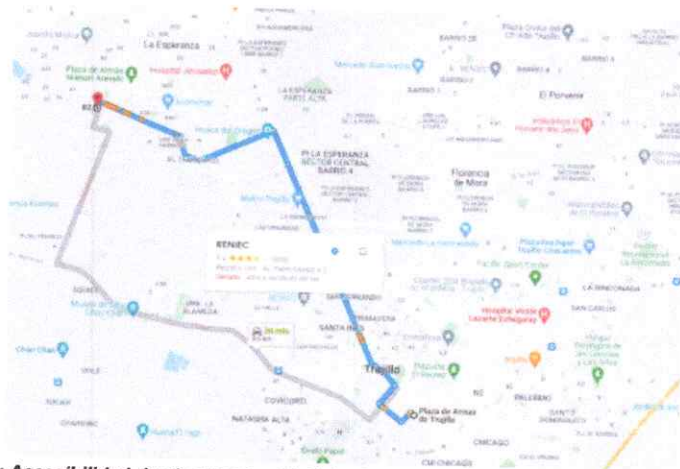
La Esperanza
Plaza de Armas Manuel Arevalo
Hospital Jerusalén
LA ESPERANZA PARTE ALTA
Huaca del Dragón
PJ LA ESPERANZA SECTOR CENTRAL BARRIO 4
Florencia de Mora
El Porvenir
Mall Plaza Trujillo
RENIEC
Plaza de Armas de Trujillo
Trujillo
SANTA INÉS
PRIMAVERA
SAN ANDRÉS
LA RINCONADA
SAN CARLOS
Hospital Víctor Lazarte Echegaray
Museo de Sitio Chan Chan
URB. LA ALAMEDA
Chan Chan
HUAQUILLA
CHICAGO
COVICORTI
NATASHA ALTA
EL PALERMO
Plaza Vea
Tottus
26 min
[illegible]